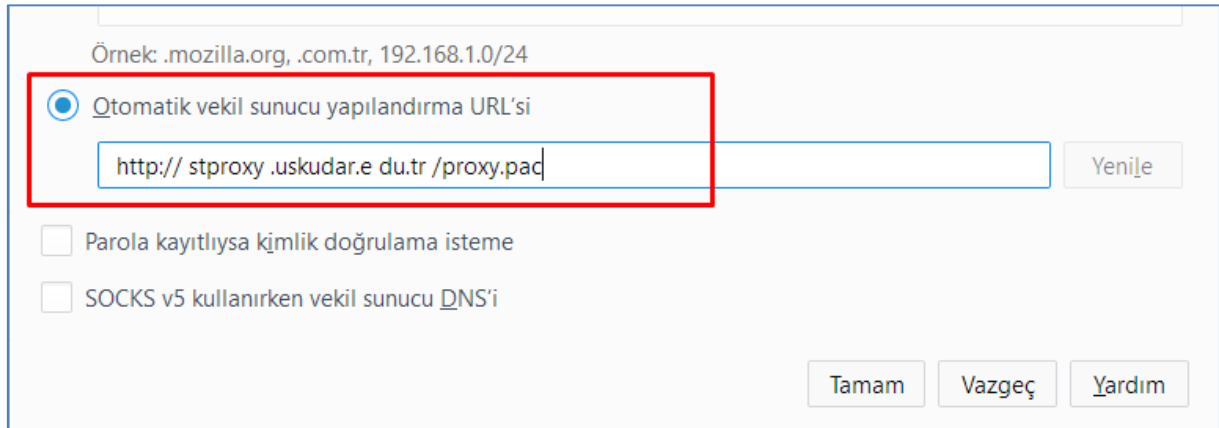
Örnek: .mozilla.org, .com.tr, 192.168.1.0/24

Otomatik vekil sunucu yapılandırma URL'si

http:// stproxy .uskudar.e du.tr /proxy.pac

Yenile

Parola kayıtlıysa kimlik doğrulama isteme

SOCKS v5 kullanırken vekil sunucu DNS'i

Tamam

Vazgeç

Yardım